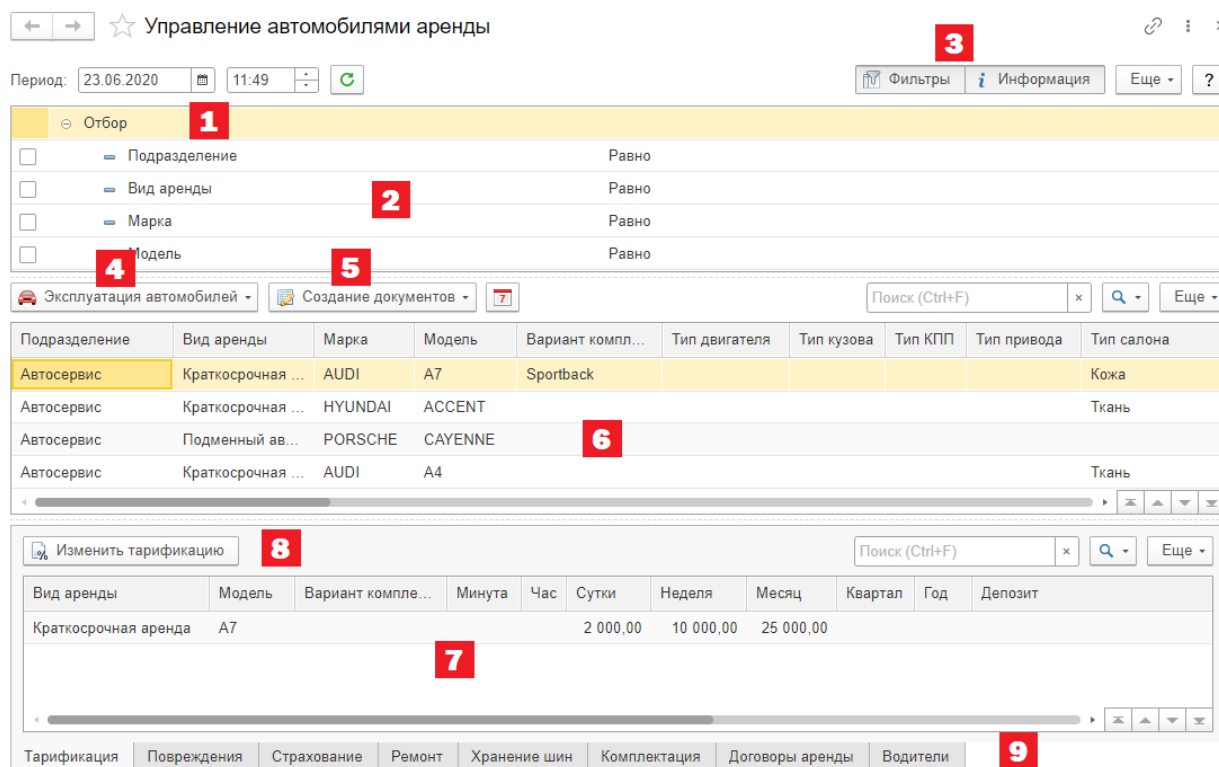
Управление автомобилями аренды

Период: 23.06.2020 11:49

3

Фильтры  Информация  Еще  ?

Отбор 1

Подразделение Равно

Вид аренды Равно

2

Марка Равно

Модель Равно

4 5

Эксплуатация автомобилей  Создание документов  7

Поиск (Ctrl+F)  Еще

| Подразделение | Вид аренды | Марка | Модель | Вариант компл... | Тип двигателя | Тип кузова | Тип КПП | Тип привода | Тип салона |
|---|---|---|---|---|---|---|---|---|---|
| Автосервис | Краткосрочная ... | AUDI | A7 | Sportback | | | | | Кожа |
| Автосервис | Краткосрочная ... | HYUNDAI | ACCENT | | | | | | Ткань |
| Автосервис | Подменный ав... | PORSCHE | CAYENNE | | | | | | |
| Автосервис | Краткосрочная ... | AUDI | A4 | | | | | | Ткань |

6

Изменить тарификацию 8

Поиск (Ctrl+F)  Еще

| Вид аренды | Модель | Вариант компле... | Минута | Час | Сутки | Неделя | Месяц | Квартал | Год | Депозит |
|---|---|---|---|---|---|---|---|---|---|---|
| Краткосрочная аренда | A7 | | | | 2 000,00 | 10 000,00 | 25 000,00 | | | |

7

Тарификация | Повреждения | Страхование | Ремонт | Хранение шин | Комплектация | Договоры аренды | Водители

9